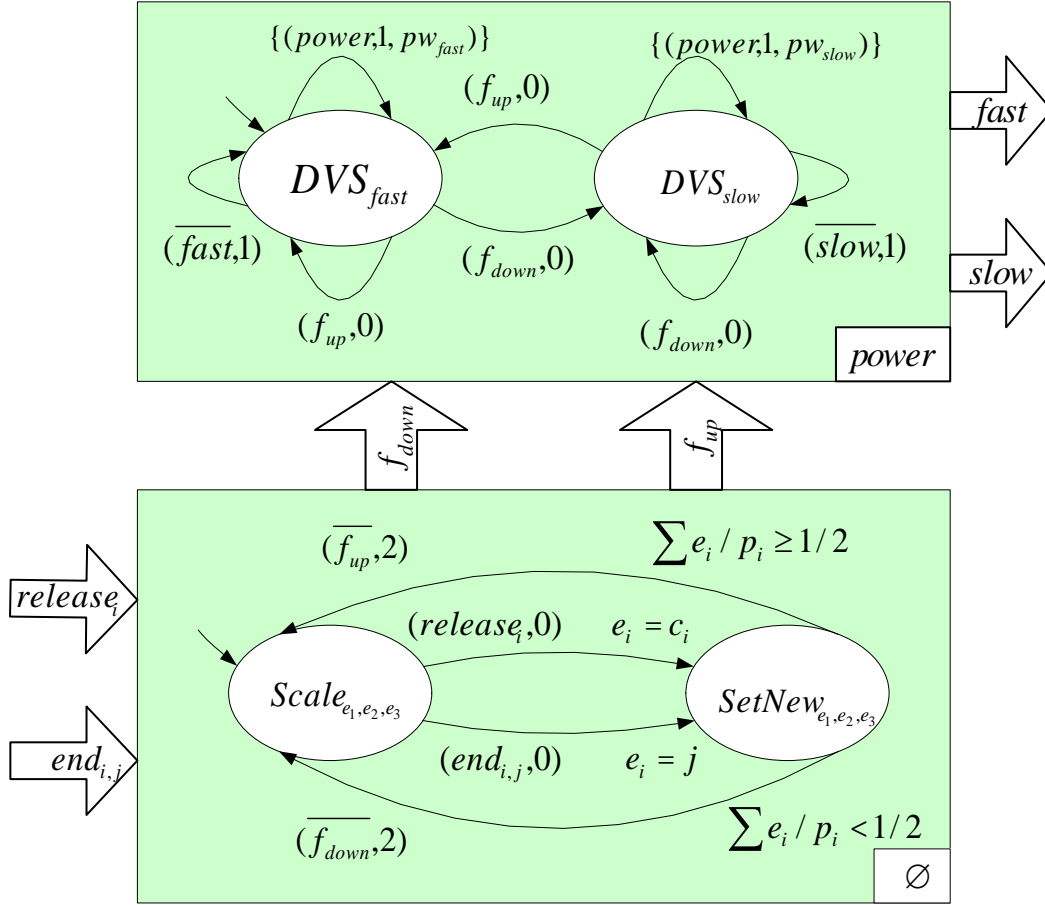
$\{(power, 1, pw_{fast})\}$

$\{(power, 1, pw_{slow})\}$

$(f_{up}, 0)$

$fast$

$DVS_{fast}$

$DVS_{slow}$

$(\overline{fast}, 1)$

$(f_{down}, 0)$

$(\overline{slow}, 1)$

$slow$

$(f_{up}, 0)$

$(f_{down}, 0)$

$power$

$f_{down}$

$f_{up}$

$(\overline{f_{up}}, 2)$

$\sum e_i / p_i \geq 1/2$

$release_i$

$(release_i, 0)$

$e_i = c_i$

$Scale_{e_1,e_2,e_3}$

$SetNew_{e_1,e_2,e_3}$

$end_{i,j}$

$(end_{i,j}, 0)$

$e_i = j$

$(\overline{f_{down}}, 2)$

$\sum e_i / p_i < 1/2$

$\varnothing$